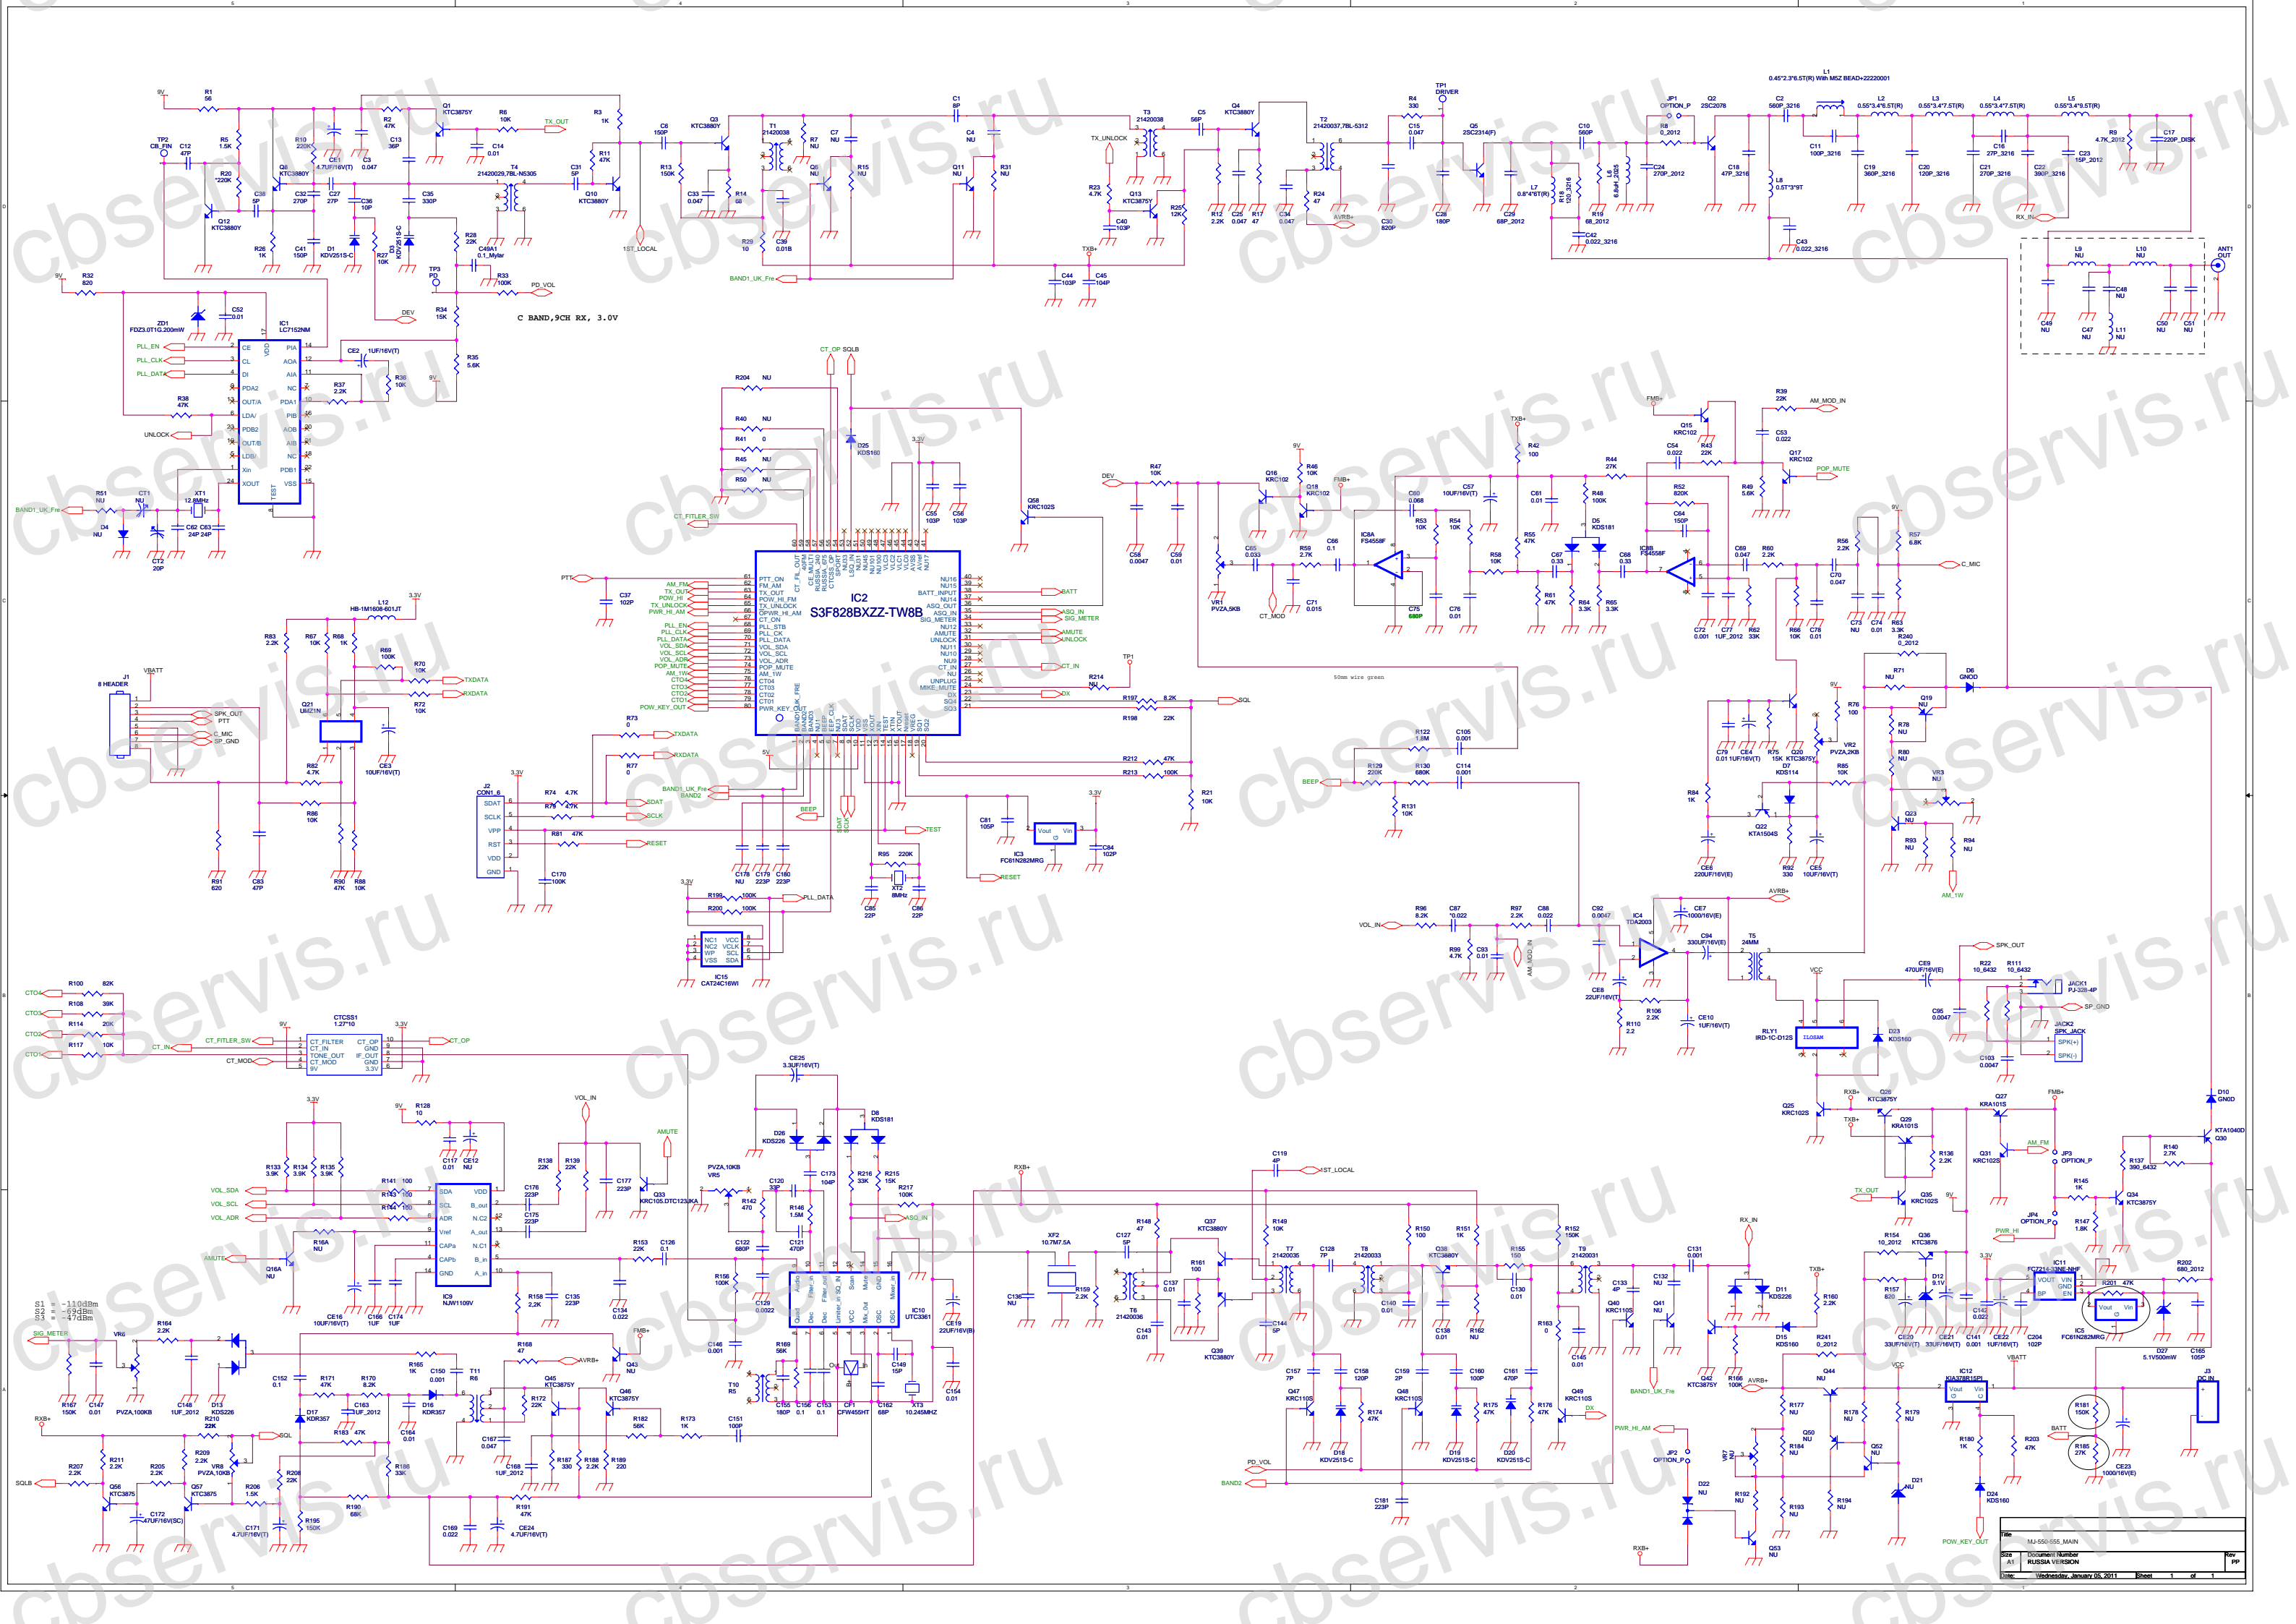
C BAND,9CH RX, 3.0V

IC1 LC7152NM

IC2 S3F828BXZZ-TW8B

IC3 FC61N282MRG

IC4 TDA2003

IC5 FC61N282MRG

IC9 NJW1109V

IC10 UTC3361

IC11 FC7216-33NE-NHF

IC12 KIA378R15PI

IC15 CAT24C16WI

CTCSS1 1.27"10

J1 8 HEADER

J2 CON1_6

RLY1 IRD-1C-D12S

JACK1 PJ-328-4P

JACK2 SPK_JACK

ANT1 OUT

J3 DC IN

50mm wire green

S1 = -110dBm
S5 = -93dBm
S9 = -47dBm

Title MJ-550-555_MAIN
Size A1
Document Number RUSSIA VERSION
Rev PP
Date: Wednesday, January 05, 2011 Sheet 1 of 1

cbservis.ru